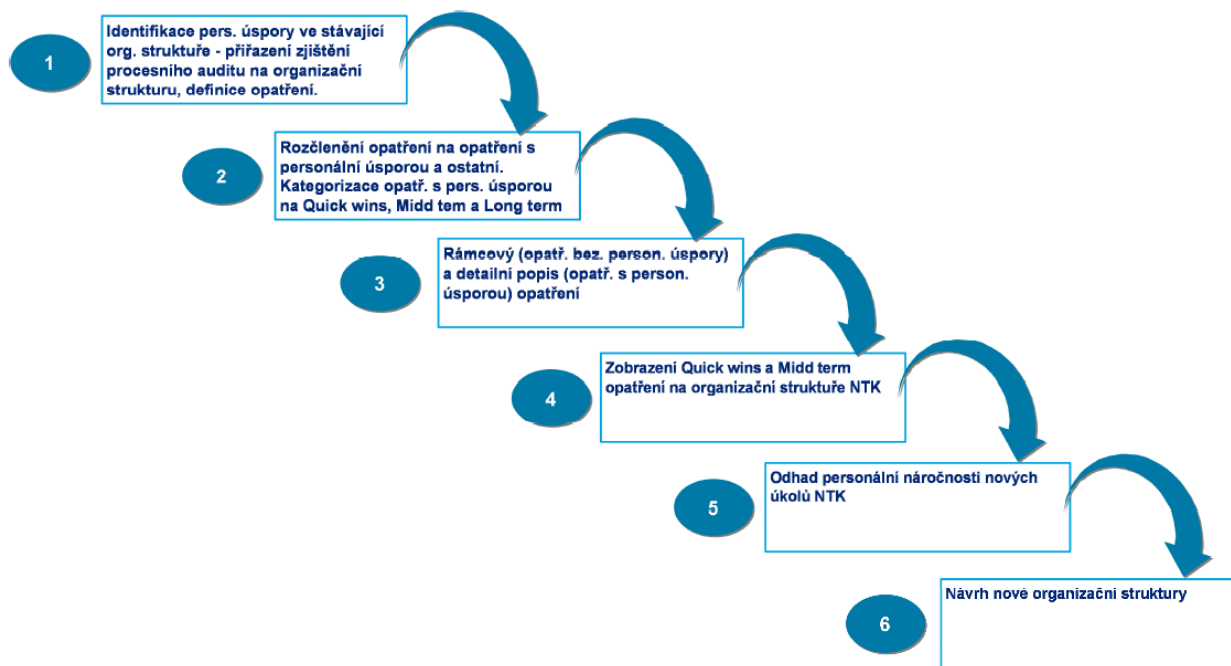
1

Identifikace pers. úspory ve stávající org. struktuře - přiřazení zjištění procesního auditu na organizační strukturu, definice opatření.

2

Rozčlenění opatření na opatření s personální úsporou a ostatní. Kategorizace opatř. s pers. úsporou na Quick wins, Midd tem a Long term

3

Rámcový (opatř. bez. person. úspory) a detailní popis (opatř. s person. úsporou) opatření

4

Zobrazení Quick wins a Midd term opatření na organizační struktuře NTK

5

Odhad personální náročnosti nových úkolů NTK

6

Návrh nové organizační struktury